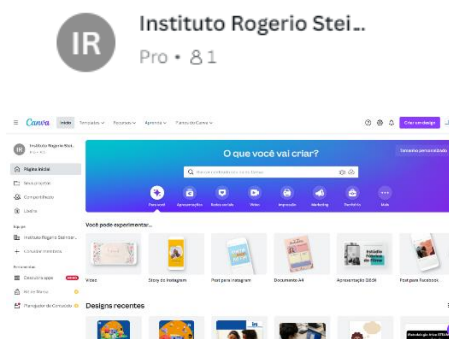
IR Instituto Rogerio Stei...
Pro • 81

Canva Início Templates Recursos Aprender Planos do Canva
Criar um design
Instituto Rogerio Stei...
Página inicial
Seus projetos
Compartilhado
Lixeira
Instituto Rogerio Steinberg
Convidar membros
Desenvolvimento
Kit de Marca
Planejador de Conteúdo
O que você vai criar?
Tamanho personalizado
Para você
Apresentações
Redes sociais
Vídeo
Impressão
Marketing
Sites
Mais
Você pode experimentar...
Vídeo
Story do Instagram
Post para Instagram
Documento A4
Apresentação (16:9)
Post para Facebook
Designs recentes